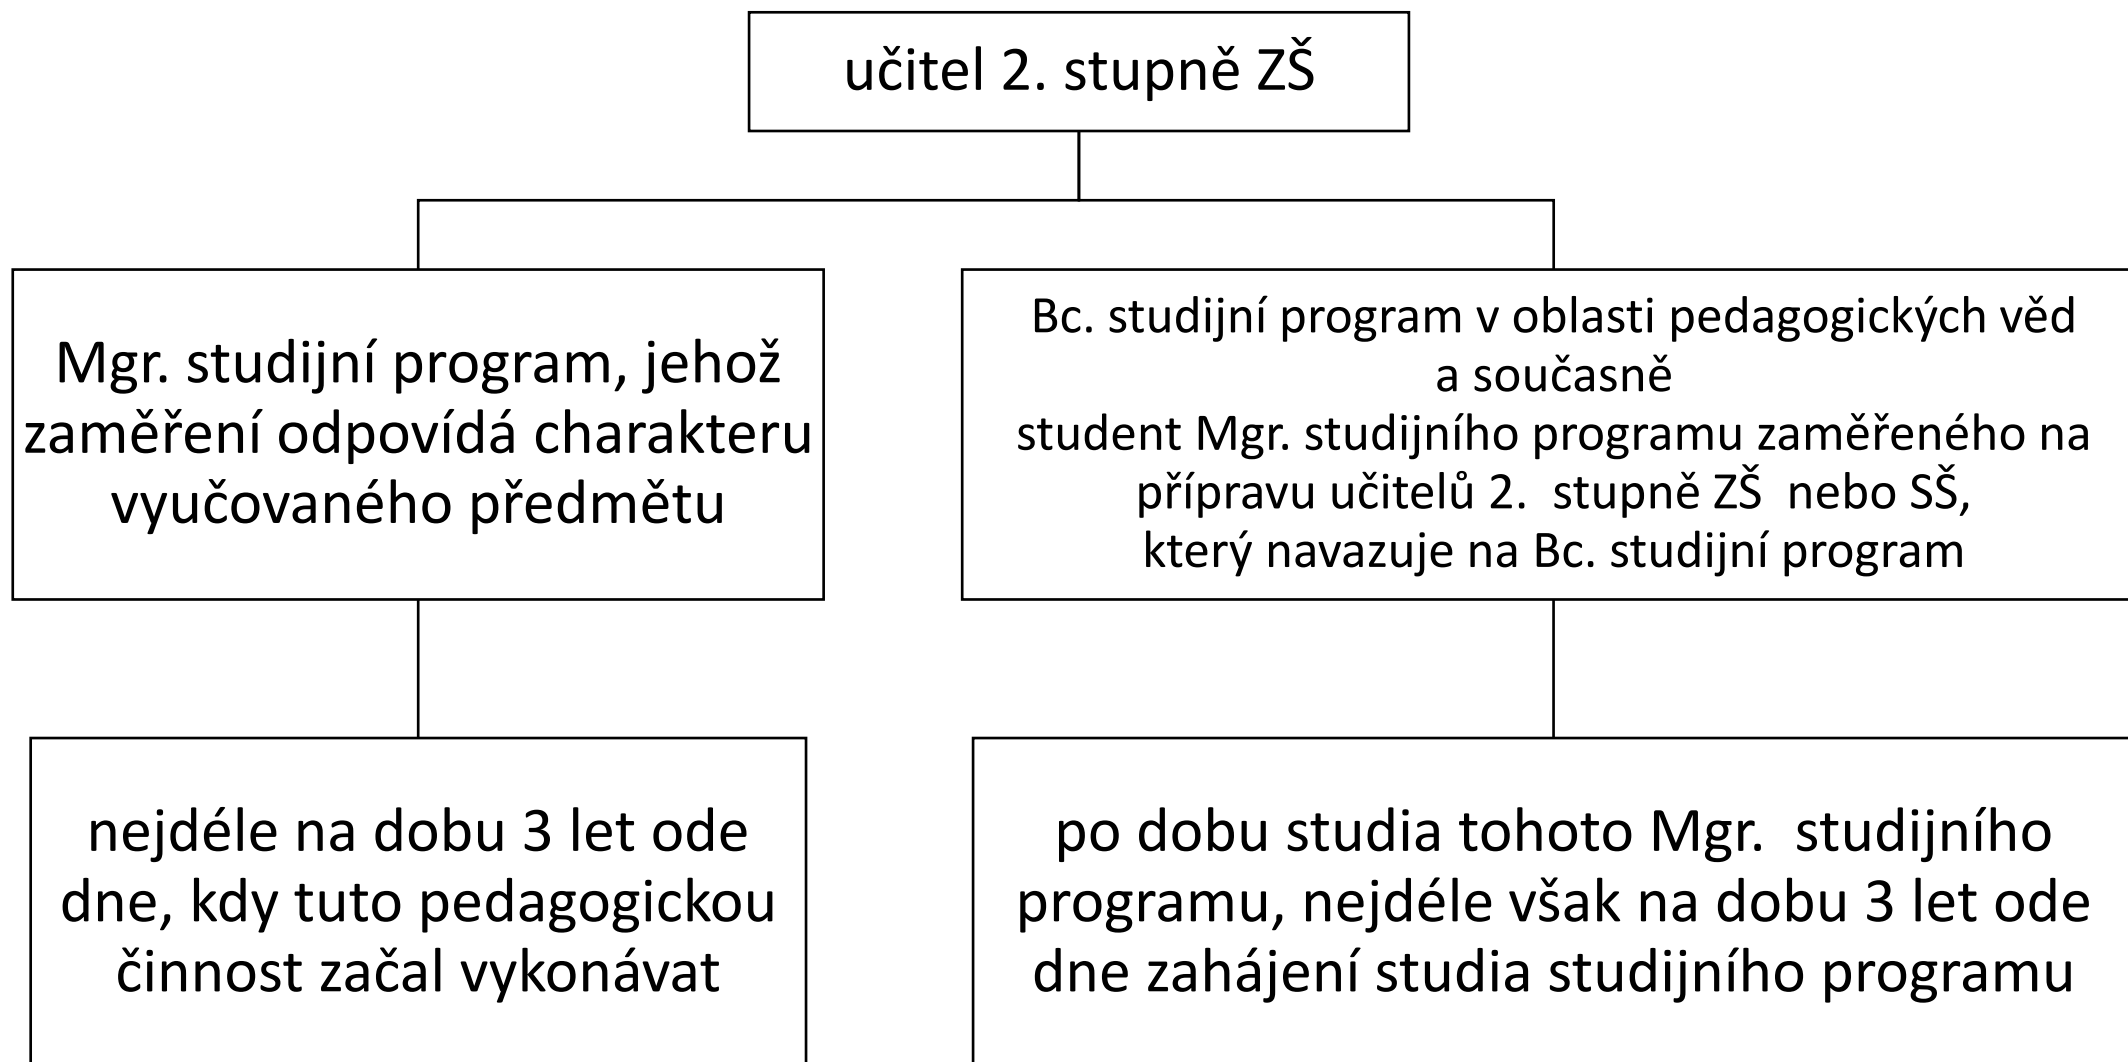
učitel 2. stupně ZŠ

Mgr. studijní program, jehož zaměření odpovídá charakteru vyučovaného předmětu

Bc. studijní program v oblasti pedagogických věd a současně student Mgr. studijního programu zaměřeného na přípravu učitelů 2. stupně ZŠ nebo SŠ, který navazuje na Bc. studijní program

nejdéle na dobu 3 let ode dne, kdy tuto pedagogickou činnost začal vykonávat

po dobu studia tohoto Mgr. studijního programu, nejdéle však na dobu 3 let ode dne zahájení studia studijního programu